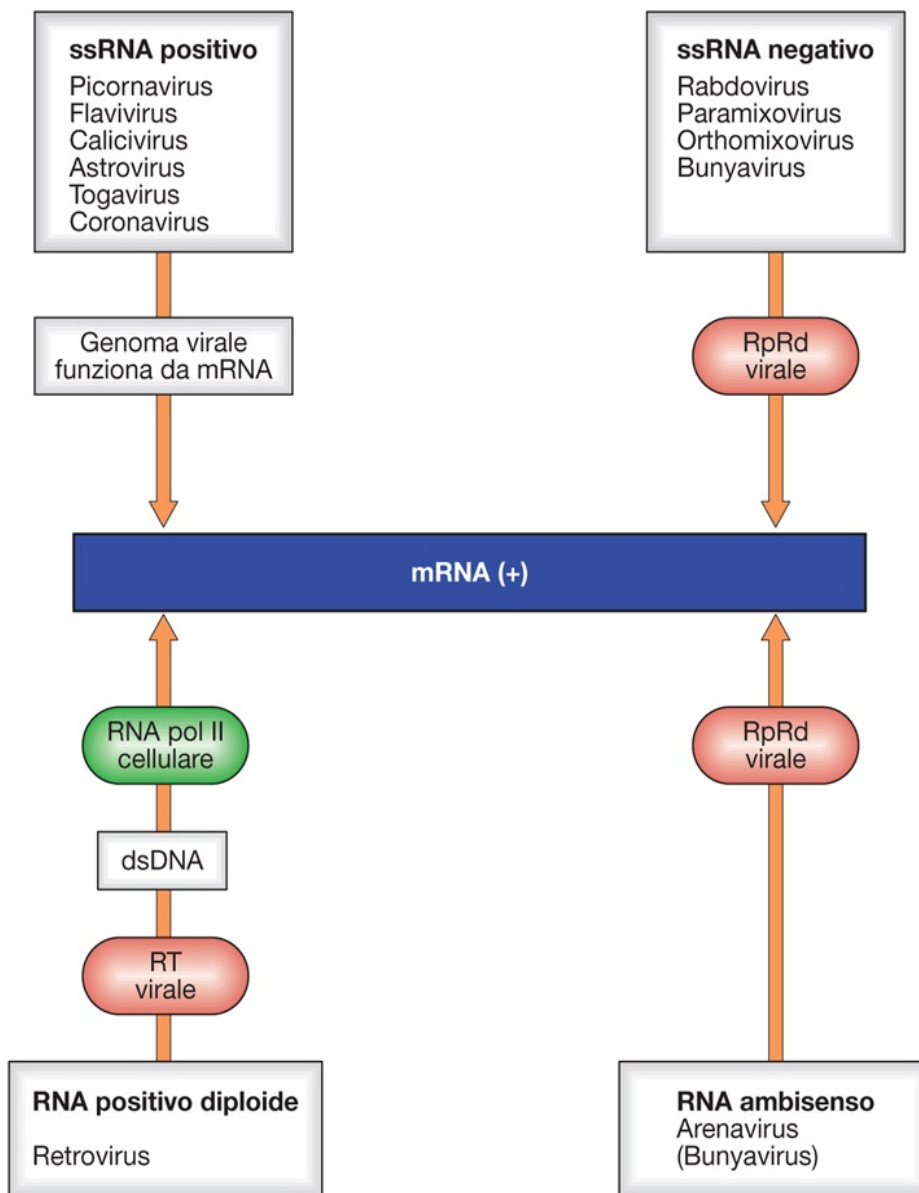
ssRNA positivo
Picornavirus
Flavivirus
Calicivirus
Astrovirus
Togavirus
Coronavirus

ssRNA negativo
Rabdovirus
Paramixovirus
Orthomixovirus
Bunyavirus

Genoma virale funziona da mRNA

RpRd virale

mRNA (+)

RNA pol II cellulare

dsDNA

RT virale

RpRd virale

RNA positivo diploide

Retrovirus

RNA ambisenso
Arenavirus
(Bunyavirus)